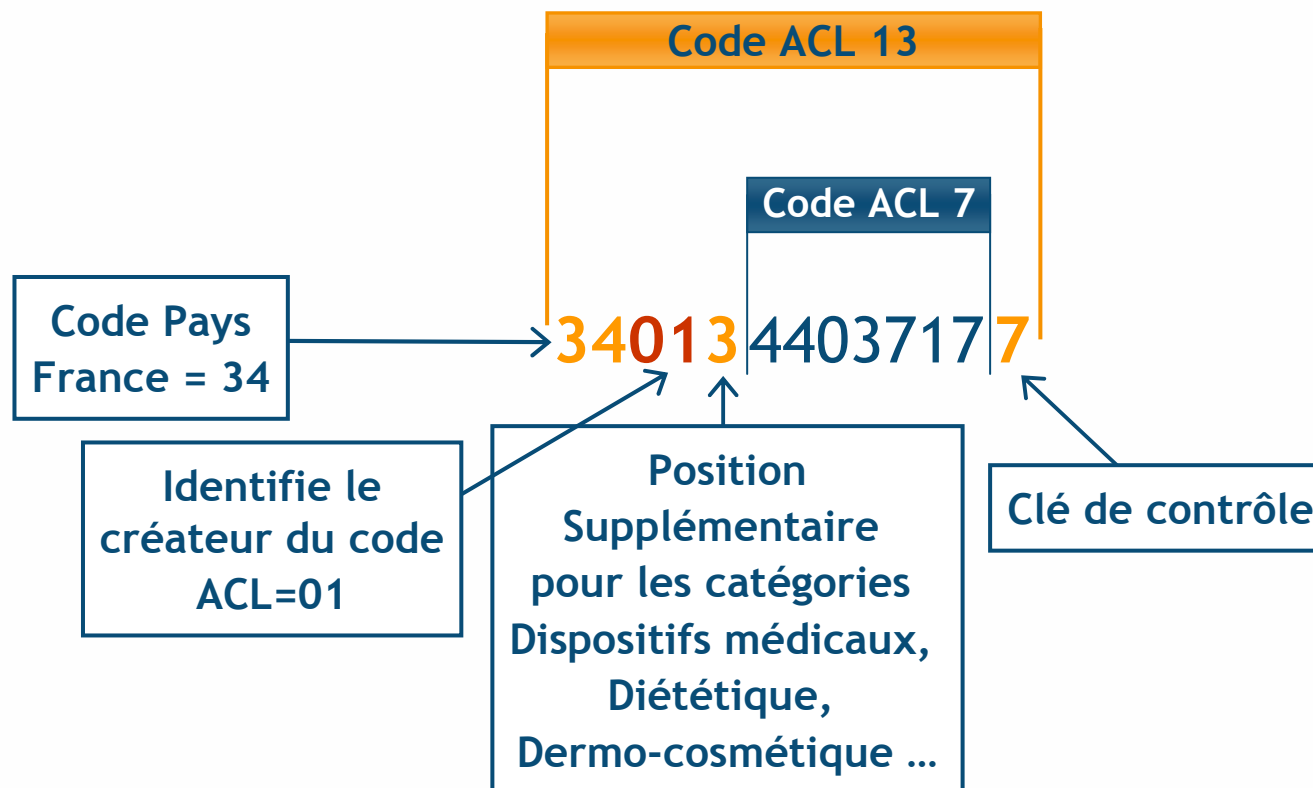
Code ACL 13

Code ACL 7

Code Pays France = 34

3401344037177

Identifie le créateur du code ACL=01

Position Supplémentaire pour les catégories Dispositifs médicaux, Diététique, Dermo-cosmétique …

Clé de contrôle